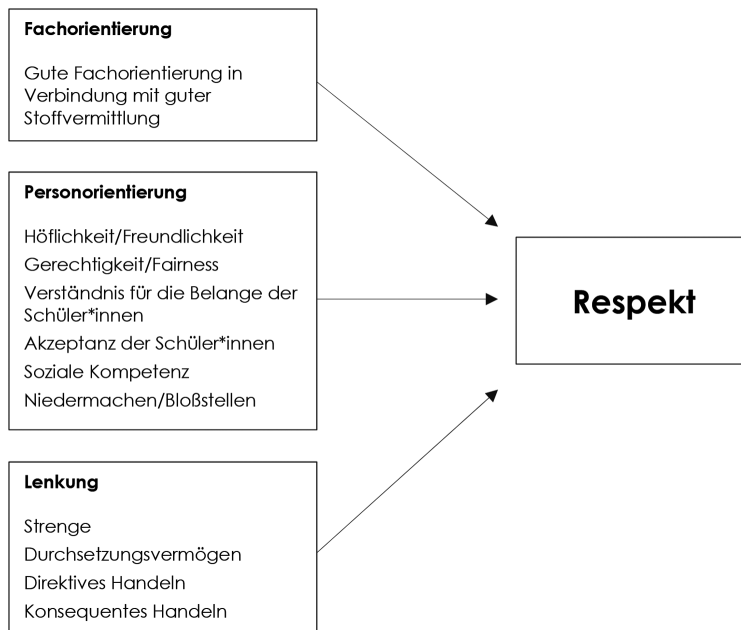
**Fachorientierung**

Gute Fachorientierung in Verbindung mit guter Stoffvermittlung

**Personorientierung**

Höflichkeit/Freundlichkeit
Gerechtigkeit/Fairness
Verständnis für die Belange der Schüler*innen
Akzeptanz der Schüler*innen
Soziale Kompetenz
Niedermachen/Bloßstellen

**Lenkung**

Strenge
Durchsetzungsvermögen
Direktives Handeln
Konsequentes Handeln

**Respekt**